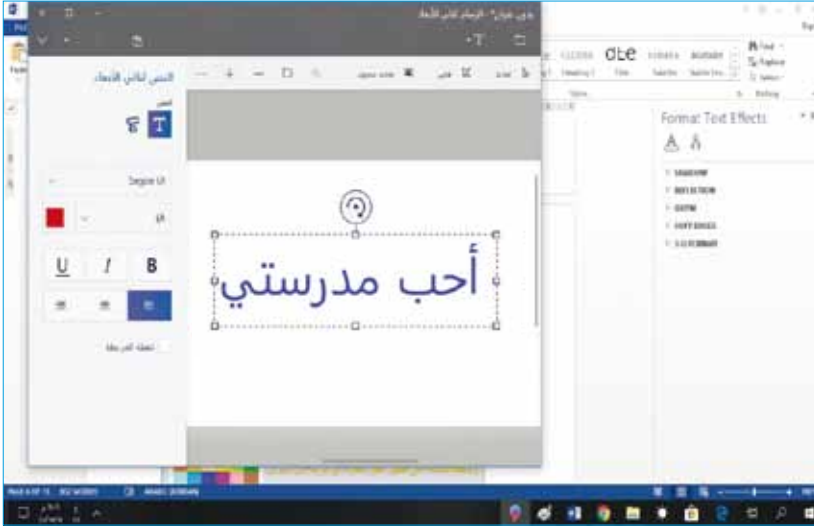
بدون عنوان - الرسام ثلاثي الأبعاد

النص ثلاثي الأبعاد

Segoe UI

48

B I U

تعبئة الخلفية

أحب مدرستي

Format Text Effects

SHADOW
REFLECTION
GLOW
SOFT EDGES
3-D FORMAT

Find
Replace
Select

Heading 1
Title
Subtitle

Editing
Styles

PAGE 6 OF 15
ARABIC (JORDAN)